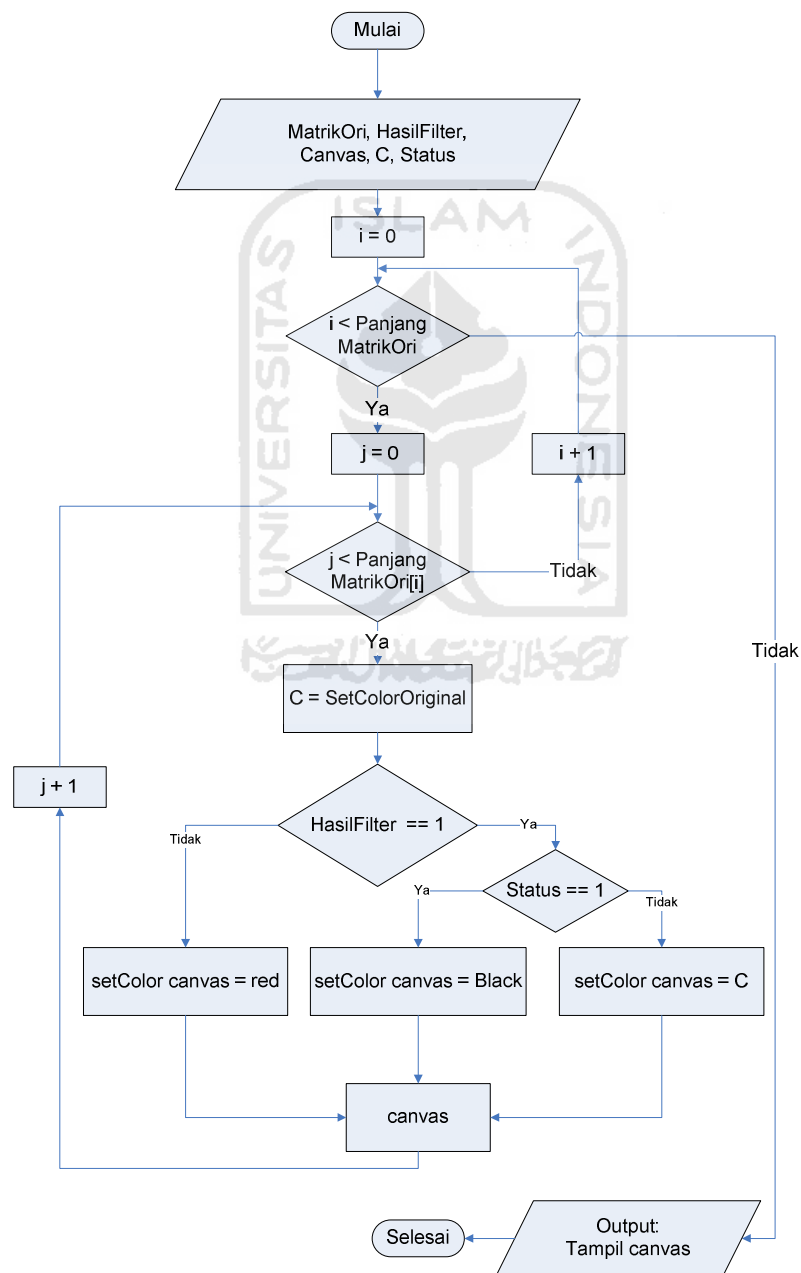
Mulai

MatrikOri, HasilFilter, Canvas, C, Status

i = 0

i < Panjang MatrikOri

Ya

j = 0

i + 1

j < Panjang MatrikOri[i]

Tidak

Ya

Tidak

C = SetColorOriginal

j + 1

HasilFilter == 1

Tidak

Ya

Status == 1

Ya

Tidak

setColor canvas = red

setColor canvas = Black

setColor canvas = C

canvas

Selesai

Output: Tampil canvas